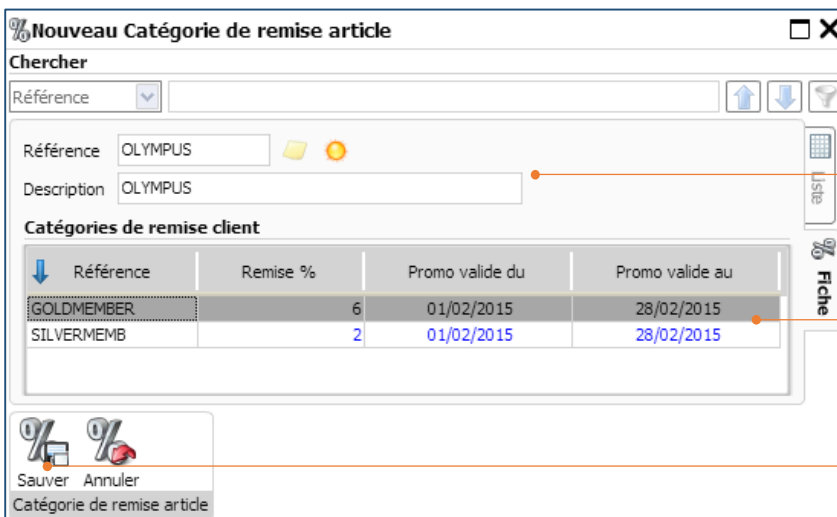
Nouveau Catégorie de remise article

Chercher

Référence

Référence OLYMPUS

Description OLYMPUS

Catégories de remise client

| Référence | Remise % | Promo valide du | Promo valide au |
|---|---|---|---|
| GOLDMEMBER | 6 | 01/02/2015 | 28/02/2015 |
| SILVERMEMB | 2 | 01/02/2015 | 28/02/2015 |

Liste

Fiche

Sauver Annuler

Catégorie de remise article